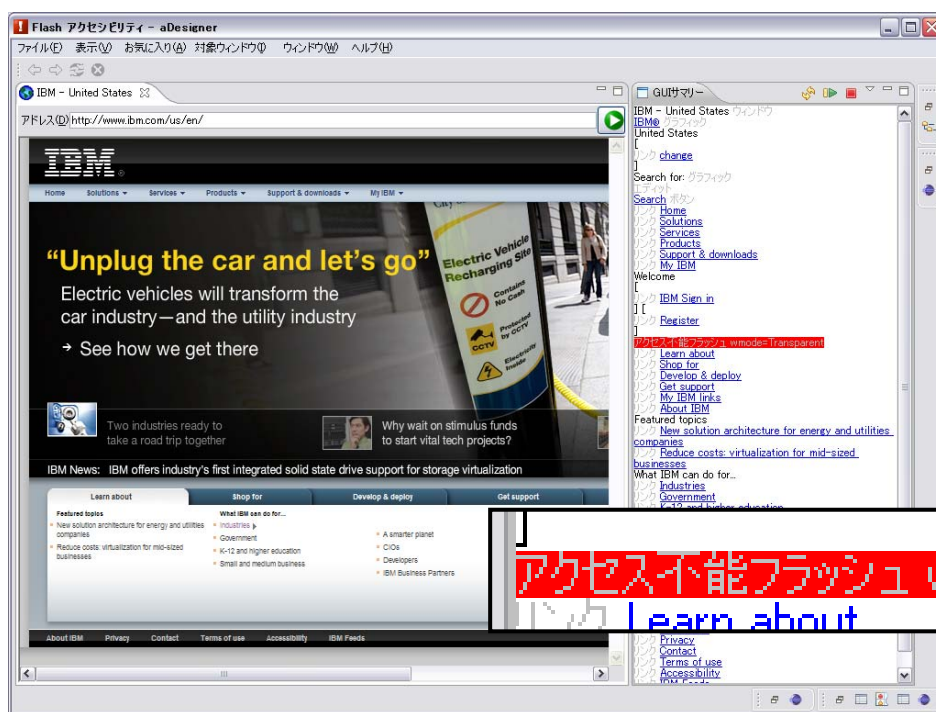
Flash アクセシビリティ - aDesigner

ファイル(F) 表示(V) お気に入り(A) 対象ウィンドウ(I) ウィンドウ(W) ヘルプ(H)

IBM - United States

アドレス(D) http://www.ibm.com/us/en/

IBM

Home Solutions Services Products Support & downloads My IBM

"Unplug the car and let's go"

Electric vehicles will transform the car industry—and the utility industry

→ See how we get there

Electric Vehicle Recharging Site

Contains No Cash

Protected by CCTV

CCTV

Electricity Inside

Two industries ready to take a road trip together

Why wait on stimulus funds to start vital tech projects?

IBM News: IBM offers industry's first integrated solid state drive support for storage virtualization

Learn about | Shop for | Develop & deploy | Get support

Featured topics
New solution architecture for energy and utilities companies
Reduce costs: virtualization for mid-sized businesses

What IBM can do for...
Industries
Government
K-12 and higher education
Small and medium business

A smarter planet
CIOs
Developers
IBM Business Partners

About IBM Privacy Contact Terms of use Accessibility IBM Feeds

GUIサマリー

IBM - United States ウィンドウ
IBM® グラフィック
United States
[
リンク change
]
Search for: グラフィック
エディット
Search ボタン
リンク Home
リンク Solutions
リンク Services
リンク Products
リンク Support & downloads
リンク My IBM
Welcome
[
リンク IBM Sign in
] [
リンク Register
]
アクセス不能フラッシュ wmode=Transparent
リンク Learn about
リンク Shop for
リンク Develop & deploy
リンク Get support
リンク My IBM links
リンク About IBM
Featured topics
リンク New solution architecture for energy and utilities companies
リンク Reduce costs: virtualization for mid-sized businesses
What IBM can do for...
リンク Industries
リンク Government
リンク K-12 and higher education

]
アクセス不能フラッシュ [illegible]
リンク Learn about

リンク Privacy
リンク Contact
リンク Terms of use
リンク Accessibility
リンク IBM Feeds